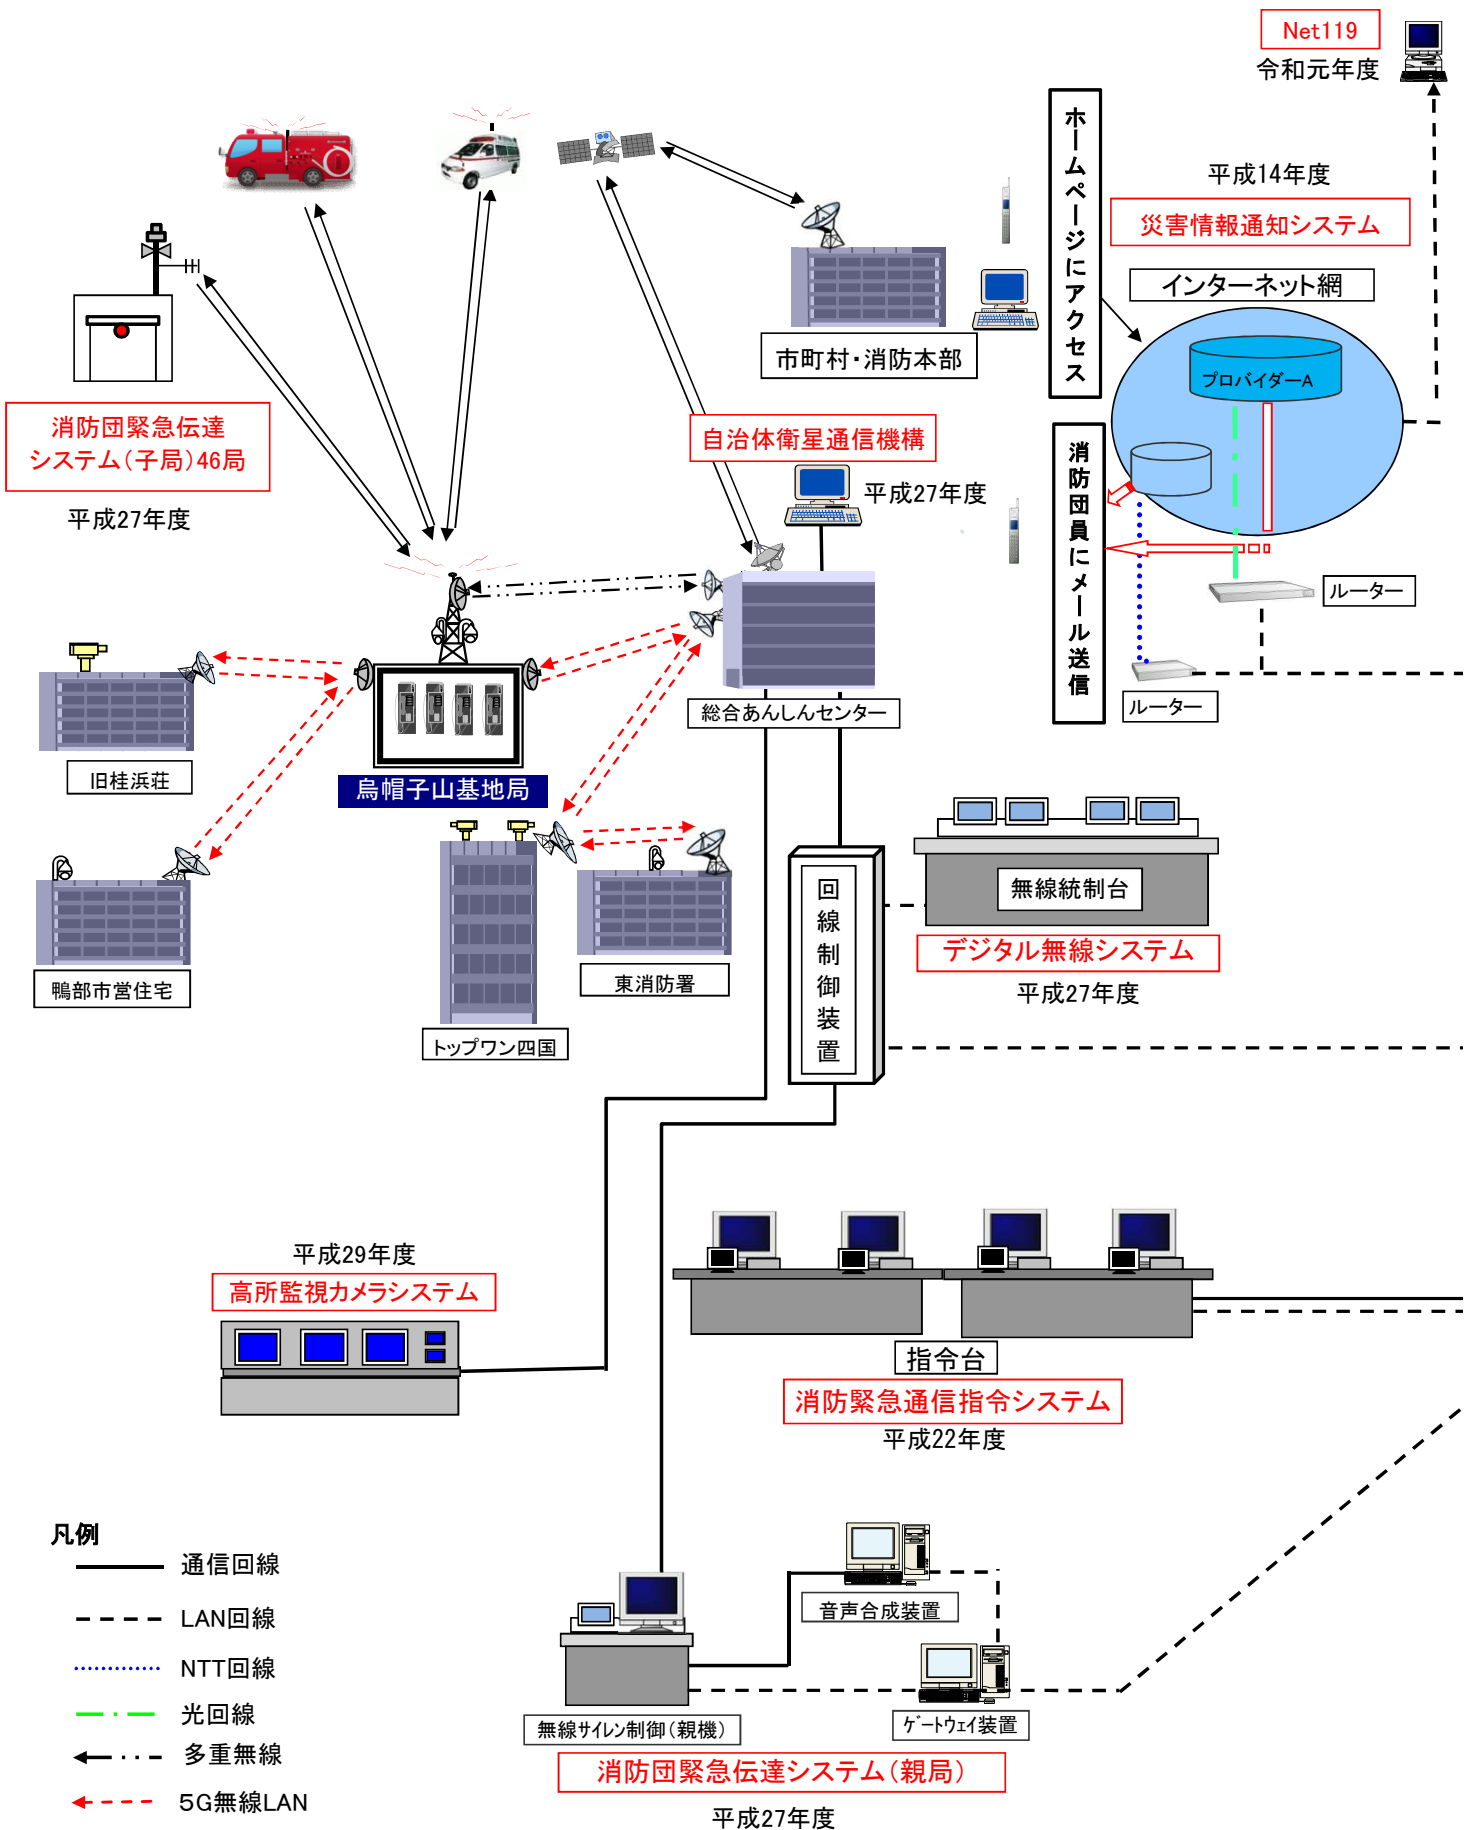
Net119
令和元年度

ホームページにアクセス

平成14年度
災害情報通知システム
インターネット網
プロバイダーA

市町村・消防本部

消防団緊急伝達システム(子局)46局
平成27年度

自治体衛星通信機構
平成27年度

消防団員にメール送信

ルーター
ルーター

総合あんしんセンター

旧桂浜荘
烏帽子山基地局

鴨部市営住宅
トップワン四国
東消防署

回線制御装置

無線統制台
デジタル無線システム
平成27年度

平成29年度
高所監視カメラシステム

指令台
消防緊急通信指令システム
平成22年度

凡例
通信回線
LAN回線
NTT回線
光回線
多重無線
5G無線LAN

音声合成装置
無線サイレン制御(親機)
ゲートウェイ装置
消防団緊急伝達システム(親局)
平成27年度